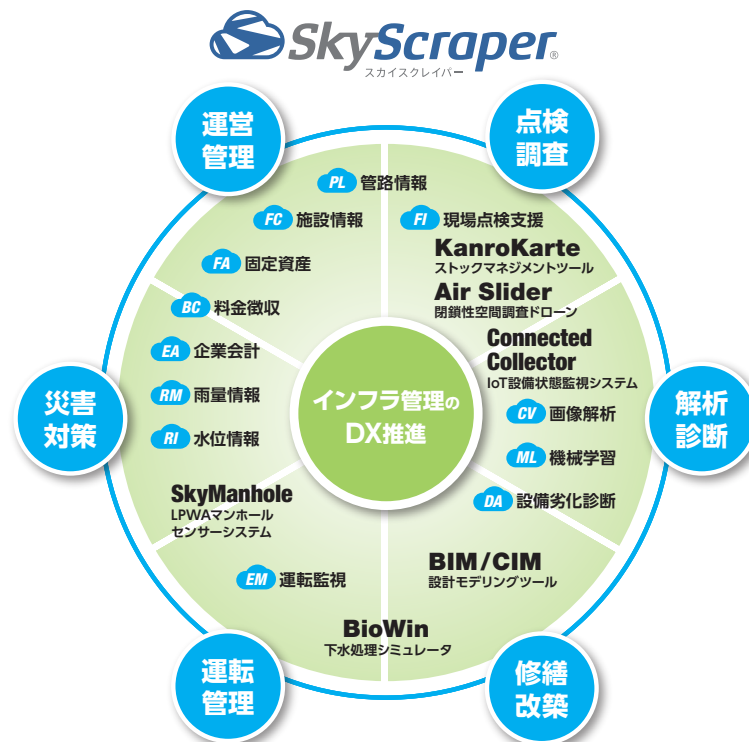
SkyScraper®
スカイスクレイパー

運営管理

点検調査

PL 管路情報
FC 施設情報
FI 現場点検支援
FA 固定資産
KanroKarte
ストックマネジメントツール
Air Slider
閉鎖性空間調査ドローン
BC 料金徴収
Connected Collector
IoT設備状態監視システム
EA 企業会計
RM 雨量情報
RI 水位情報

災害対策

インフラ管理のDX推進

解析診断

CV 画像解析
ML 機械学習
DA 設備劣化診断
SkyManhole
LPWAマンホールセンサーシステム
BIM/CIM
設計モデリングツール
EM 運転監視
BioWin
下水処理シミュレータ

運転管理

修繕改築